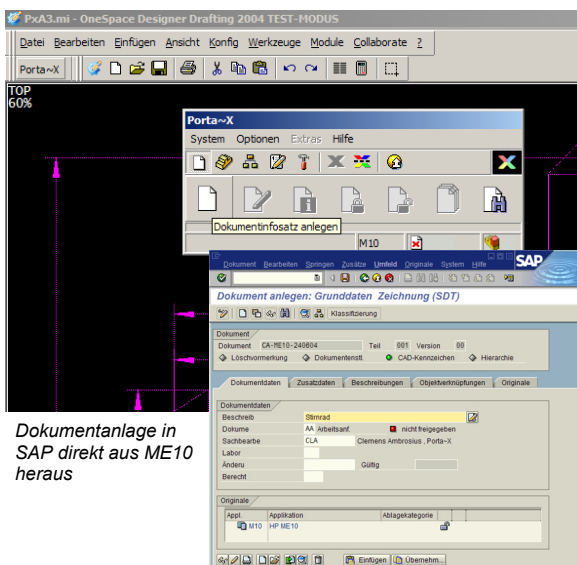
PxA3.mi - OneSpace Designer Drafting 2004 TEST-MODUS

Datei Bearbeiten Einfügen Ansicht Konfig Werkzeuge Module Collaborate ?

Porta~X

TOP
60%

Porta~X

System Optionen Extras Hilfe

Dokumentinfosatz anlegen

M10

Dokument Bearbeiten Springen Zusätze Umfeld Originale System Hilfe

SAP

Dokument anlegen: Grunddaten Zeichnung (SDT)

Klassifizierung

Dokument

Dokument CA-ME10-240804 Teil 001 Version 00

Löschvormerkung Dokumentenst. CAD-Kennzeichen Hierarchie

Dokumentdaten Zusatzdaten Beschreibungen Objektverknüpfungen Originale

Dokumentdaten

| | | |
|---|---|---|
| Beschreib | Stirnrad | |
| Dokume | AA Arbeitsanf. | nicht freigegeben |
| Sachbearbe | CLA | Clemens Ambrosius , Porta-X |
| Labor | | |
| Änderu | | Gültig |
| Berecht | | |

Originale

| Appl. | Applikation | Ablagekategorie |
|---|---|---|
| M10 | HP ME10 | |

Einfügen Übernehm...

Dokumentanlage in SAP direkt aus ME10 heraus